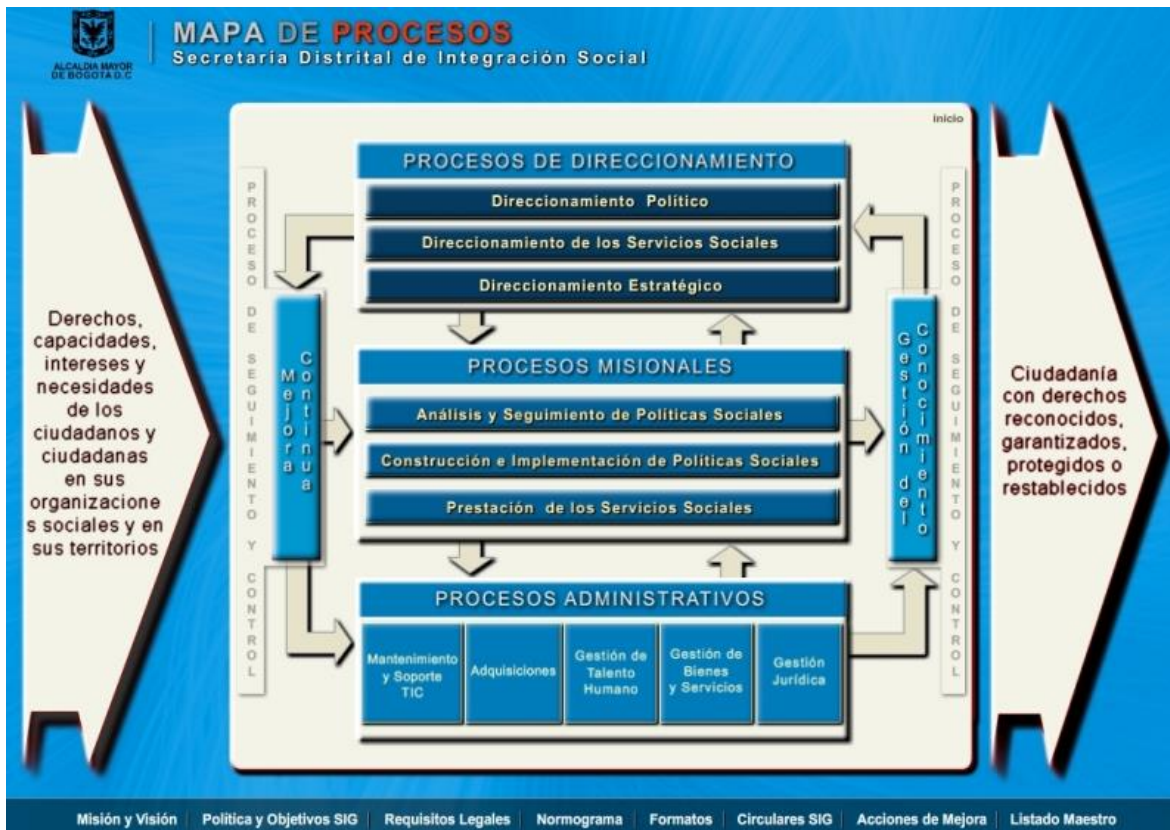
ALCALDIA MAYOR DE BOGOTA D.C

MAPA DE PROCESOS
Secretaria Distrital de Integración Social

inicio

Derechos, capacidades, intereses y necesidades de los ciudadanos y ciudadanas en sus organizacione s sociales y en sus territorios

PROCESO DE SEGUIMIENTO Y CONTROL

Mejora Continua

PROCESOS DE DIRECCIONAMIENTO
Direccionamiento Político
Direccionamiento de los Servicios Sociales
Direccionamiento Estratégico

PROCESOS MISIONALES
Análisis y Seguimiento de Políticas Sociales
Construcción e Implementación de Políticas Sociales
Prestación de los Servicios Sociales

PROCESOS ADMINISTRATIVOS

| Mantenimiento y Soporte TIC | Adquisiciones | Gestión de Talento Humano | Gestión de Bienes y Servicios | Gestión Jurídica |
|---|---|---|---|---|

Gestión del Conocimiento

PROCESO DE SEGUIMIENTO Y CONTROL

Ciudadanía con derechos reconocidos, garantizados, protegidos o restablecidos

Misión y Visión | Política y Objetivos SIG | Requisitos Legales | Normograma | Formatos | Circulares SIG | Acciones de Mejora | Listado Maestro